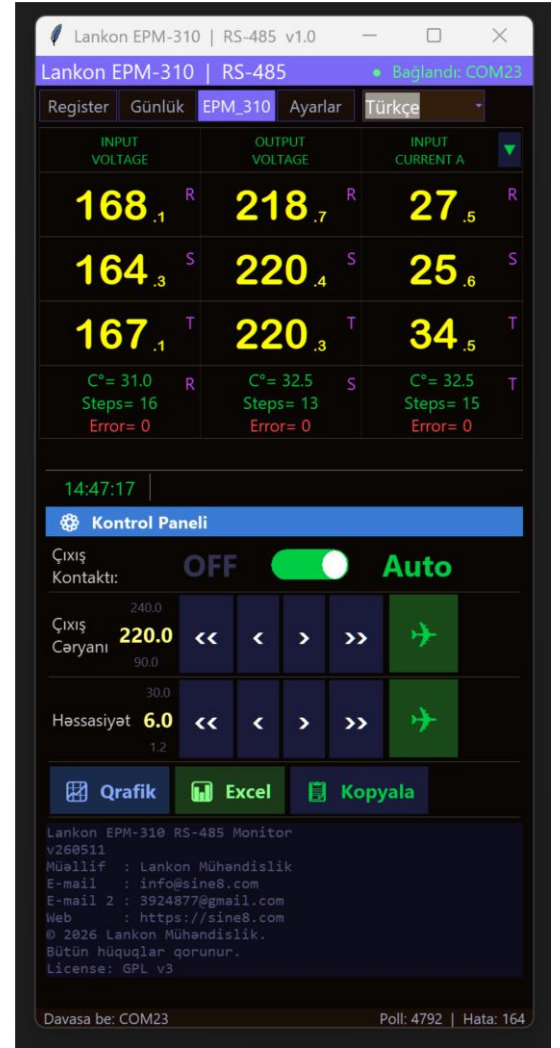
Lankon EPM-310 | RS-485 v1.0

Lankon EPM-310 | RS-485

• Bağlandı: COM23

Register | Günlük | EPM_310 | Ayarlar | Türkçe

| INPUT VOLTAGE | OUTPUT VOLTAGE | INPUT CURRENT A |
|---|---|---|
| 168 .1 R | 218 .7 R | 27 .5 R |
| 164 .3 S | 220 .4 S | 25 .6 S |
| 167 .1 T | 220 .3 T | 34 .5 T |
| C°= 31.0 R Steps= 16 Error= 0 | C°= 32.5 S Steps= 13 Error= 0 | C°= 32.5 T Steps= 15 Error= 0 |

14:47:17

Kontrol Paneli

Çıxış Kontaktı: OFF Auto

Çıxış Cəryanı 240.0 220.0 90.0 << < > >>

Həssasiyət 30.0 6.0 1.2 << < > >>

Qrafik Excel Kopyala

Lankon EPM-310 RS-485 Monitor
v260511
Müəllif : Lankon Mühəndislik
E-mail : info@sine8.com
E-mail 2 : 3924877@gmail.com
Web : https://sine8.com
© 2026 Lankon Mühəndislik.
Bütün hüquqlar qorunur.
License: GPL v3

Davasa be: COM23 Poll: 4792 | Hata: 164